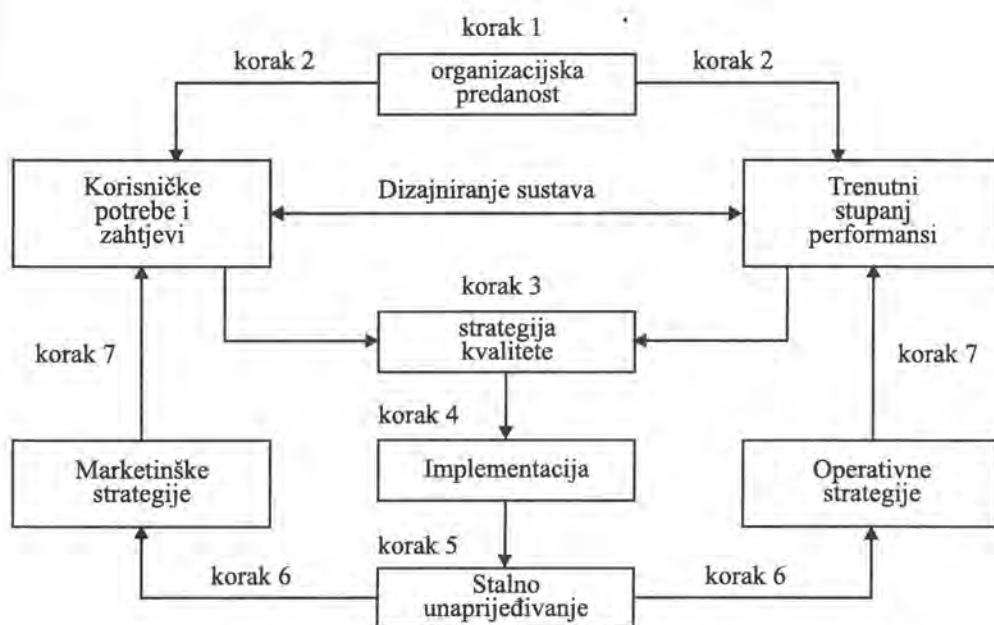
korak 1

korak 2

organizacijska predanost

korak 2

Korisničke potrebe i zahtjevi

Dizajniranje sustava

Trenutni stupanj performansi

korak 3

strategija kvalitete

korak 7

korak 7

korak 4

Marketinške strategije

Implementacija

Operativne strategije

korak 5

korak 6

Stalno unaprijeđivanje

korak 6